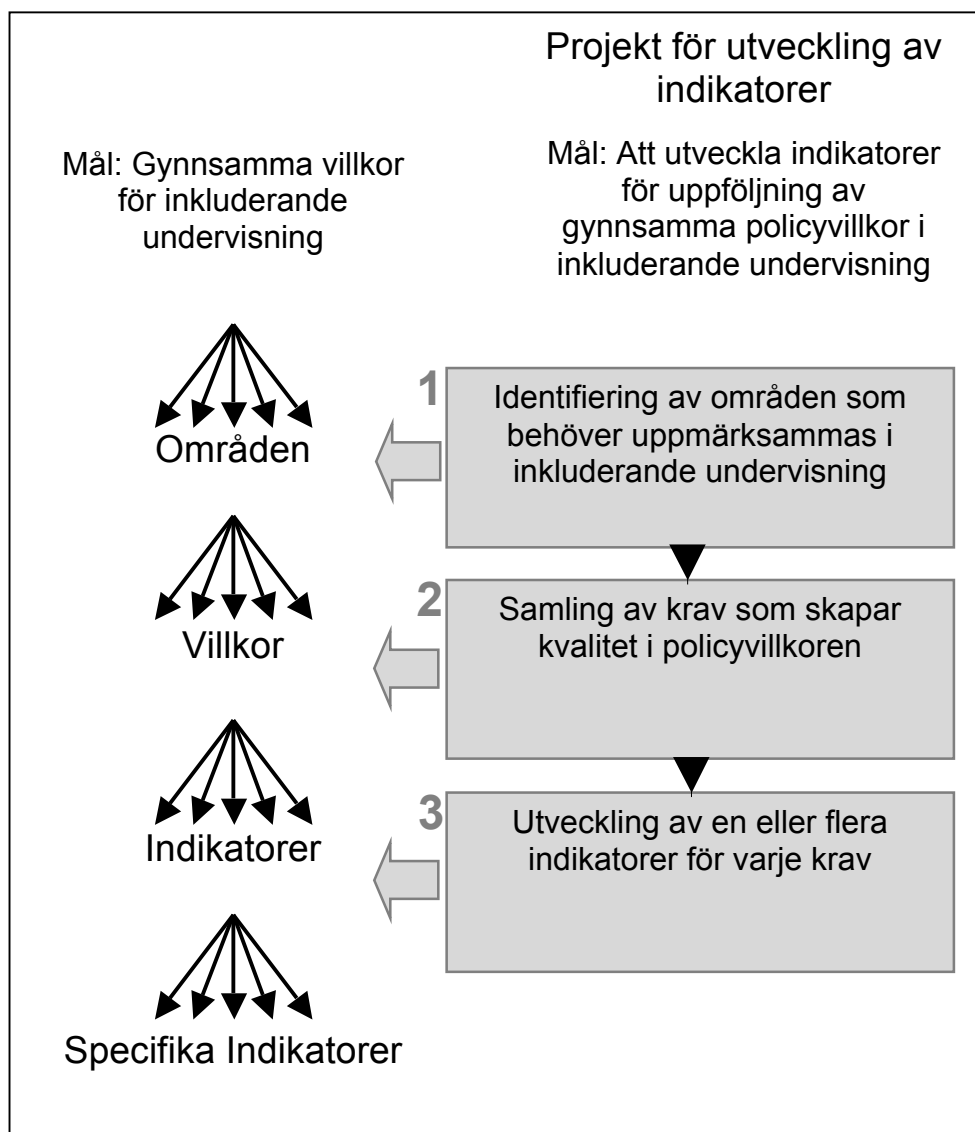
Projekt för utveckling av indikatorer

Mål: Gynnsamma villkor för inkluderande undervisning

Mål: Att utveckla indikatorer för uppföljning av gynnsamma policyvillkor i inkluderande undervisning

1 Identifiering av områden som behöver uppmärksammas i inkluderande undervisning

Områden

2 Samling av krav som skapar kvalitet i policyvillkoren

Villkor

3 Utveckling av en eller flera indikatorer för varje krav

Indikatorer

Specifika Indikatorer